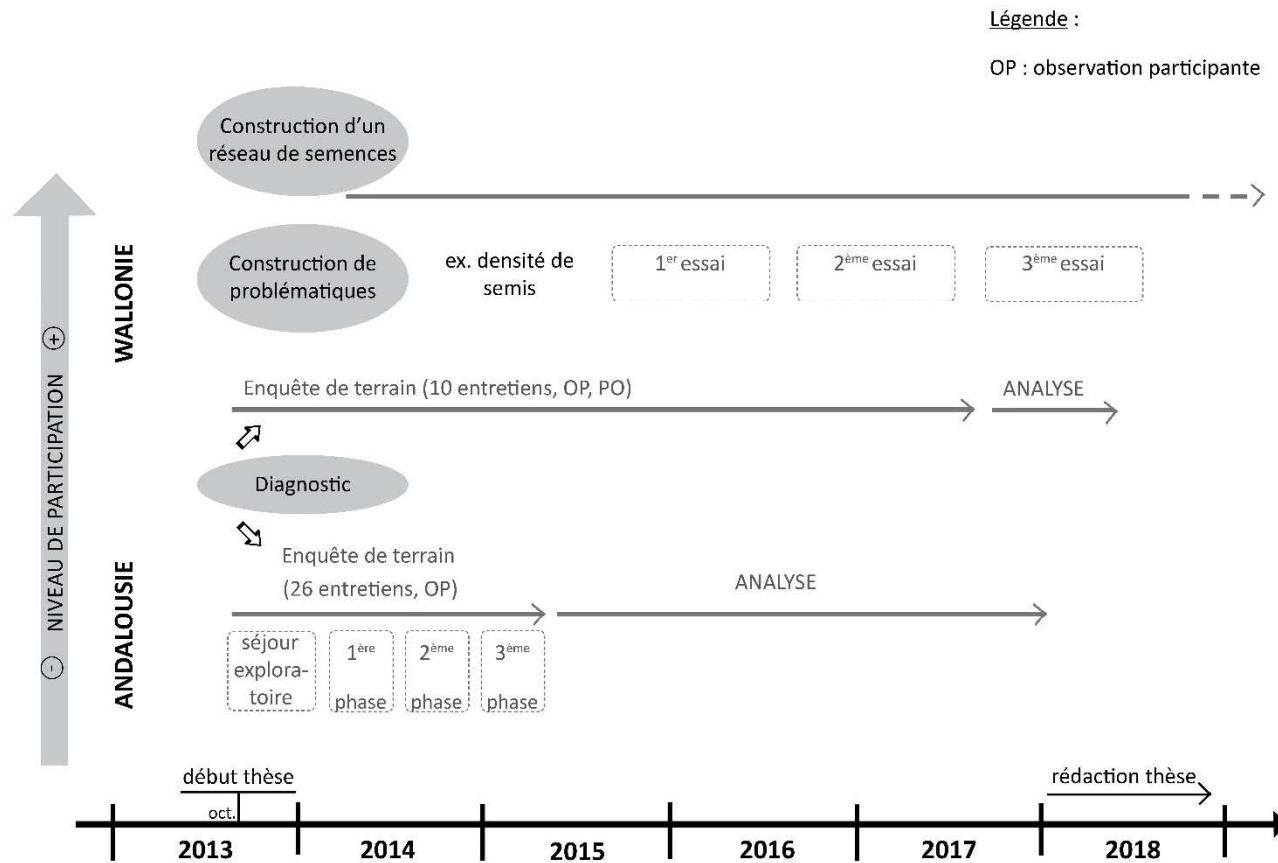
Légende :

OP : observation participante

Construction d'un réseau de semences

WALLONIE

Construction de problématiques

ex. densité de semis

$1^{er}$ essai

$2^{ème}$ essai

$3^{ème}$ essai

Enquête de terrain (10 entretiens, OP, PO)

ANALYSE

Diagnostic

Enquête de terrain (26 entretiens, OP)

ANALYSE

ANDALOUSIE

séjour exploratoire

$1^{ère}$ phase

$2^{ème}$ phase

$3^{ème}$ phase

⊖ NIVEAU DE PARTICIPATION ⊕

début thèse

oct.

rédaction thèse

2013

2014

2015

2016

2017

2018